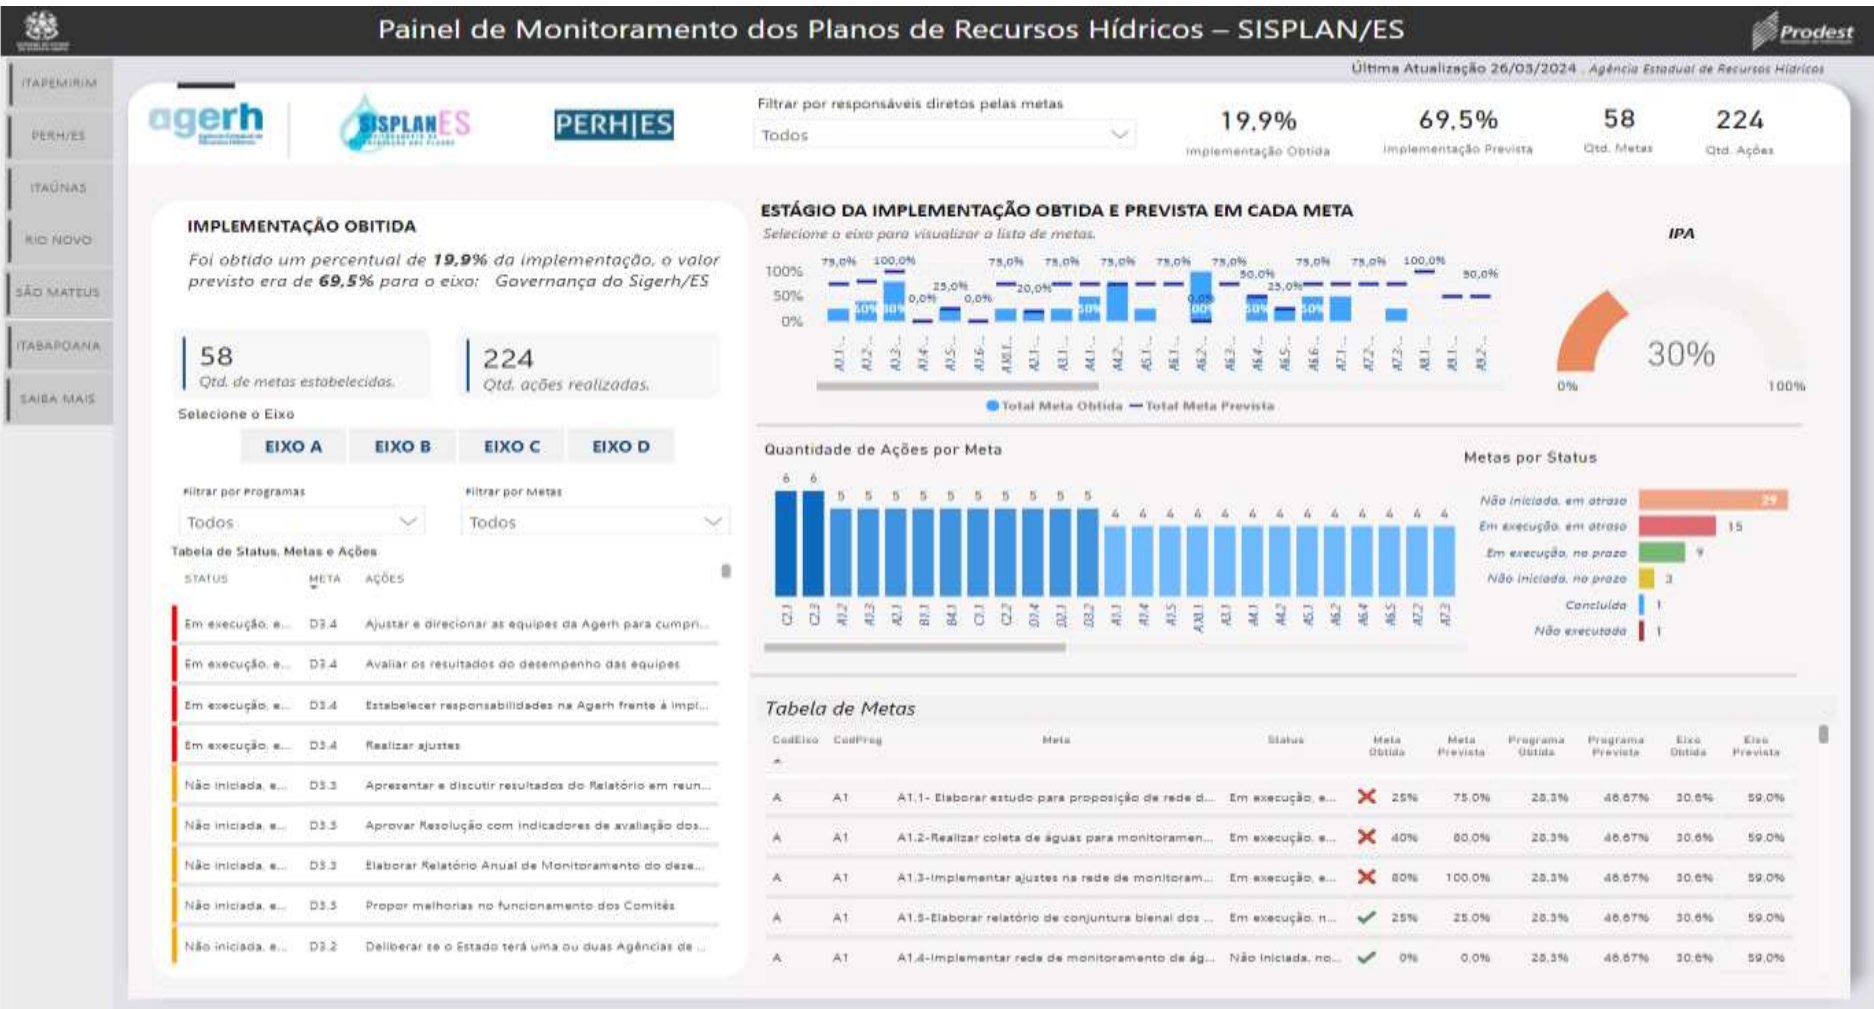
Painel de Monitoramento dos Planos de Recursos Hídricos – SISPLAN/ES

Prodest

ITAPEMIRIM
PERH/ES
ITAÚNAS
RIO NOVO
SÃO MATEUS
ITABAPOANA
SAIBA MAIS

Última Atualização 26/03/2024 . Agência Estadual de Recursos Hídricos

agerh

SISPLANES

PERH|ES

Filtrar por responsáveis diretos pelas metas
Todos

19,9%
Implementação Obtida

69,5%
Implementação Prevista

58
Qtd. Metas

224
Qtd. Ações

IMPLEMENTAÇÃO OBITIDA

Foi obtido um percentual de 19,9% da implementação, o valor previsto era de 69,5% para o eixo: Governança do Sigerh/ES

58
Qtd. de metas estabelecidas.

224
Qtd. ações realizadas.

Selecione o Eixo

EIXO A
EIXO B
EIXO C
EIXO D

Filtrar por Programas
Todos

Filtrar por Metas
Todos

Tabela de Status, Metas e Ações

| STATUS | META | AÇÕES |
|---|---|---|
| Em execução, e... | D3.4 | Ajustar e direcionar as equipes da Agerh para cumpri... |
| Em execução, e... | D3.4 | Avaliar os resultados do desempenho das equipes |
| Em execução, e... | D3.4 | Estabelecer responsabilidades na Agerh frente à impl... |
| Em execução, e... | D3.4 | Realizar ajustes |
| Não iniciada, e... | D3.3 | Apresentar e discutir resultados do Relatório em reun... |
| Não iniciada, e... | D3.3 | Aprovar Resolução com indicadores de avaliação dos... |
| Não iniciada, e... | D3.3 | Elaborar Relatório Anual de Monitoramento do dese... |
| Não iniciada, e... | D3.3 | Propor melhorias no funcionamento dos Comitês |
| Não iniciada, e... | D3.2 | Deliberar se o Estado terá uma ou duas Agências de ... |

ESTÁGIO DA IMPLEMENTAÇÃO OBTIDA E PREVISTA EM CADA META
Selecione o eixo para visualizar a lista de metas.

100%
50%
0%

75,0% 100,0% 25,0% 0,0% 0,0% 75,0% 20,0% 75,0% 75,0% 75,0% 75,0% 50,0% 25,0% 75,0% 75,0% 100,0% 50,0%

A1.1 A1.2 A1.3 A1.4 A1.5 A1.6 A1B.1 A2.1 A3.1 A4.1 A4.2 A5.1 A6.1 A6.2 A6.3 A6.4 A6.5 A6.6 A7.1 A7.2 A7.3 A8.1 A8.1 A8.2

Total Meta Obtida — Total Meta Prevista

IPA
30%
0%
100%

Quantidade de Ações por Meta

6 6 5 5 5 5 5 5 5 5 5 5 4 4 4 4 4 4 4 4 4 4 4 4 4

C2.1 C2.3 A1.2 A1.3 A3.1 B1.1 B4.1 C1.1 C2.2 D3.4 D2.1 D3.2 A1.1 A1.4 A1.5 A1B.1 A2.1 A4.1 A4.2 A5.1 A6.2 A6.4 A6.5 A7.2 A7.3

Metas por Status

Não iniciada, em atraso 29
Em execução, em atraso 15
Em execução, no prazo 9
Não iniciada, no prazo 3
Concluída 1
Não executada 1

Tabela de Metas

| CodEixo | CodProg | Meta | Status | | Meta Obtida | Meta Prevista | Programa Obtida | Programa Prevista | Eixo Obtida | Eixo Prevista |
|---|---|---|---|---|---|---|---|---|---|---|
| A | A1 | A1.1- Elaborar estudo para proposição de rede d... | Em execução, e... | ✗ | 25% | 75,0% | 28,3% | 46,67% | 30,6% | 59,0% |
| A | A1 | A1.2-Realizar coleta de águas para monitoramen... | Em execução, e... | ✗ | 40% | 80,0% | 28,3% | 46,67% | 30,6% | 59,0% |
| A | A1 | A1.3-Implementar ajustes na rede de monitoram... | Em execução, e... | ✗ | 80% | 100,0% | 28,3% | 46,67% | 30,6% | 59,0% |
| A | A1 | A1.5-Elaborar relatório de conjuntura bienal dos ... | Em execução, n... | ✓ | 25% | 25,0% | 28,3% | 46,67% | 30,6% | 59,0% |
| A | A1 | A1.4-Implementar rede de monitoramento de ág... | Não iniciada, no... | ✓ | 0% | 0,0% | 28,3% | 46,67% | 30,6% | 59,0% |